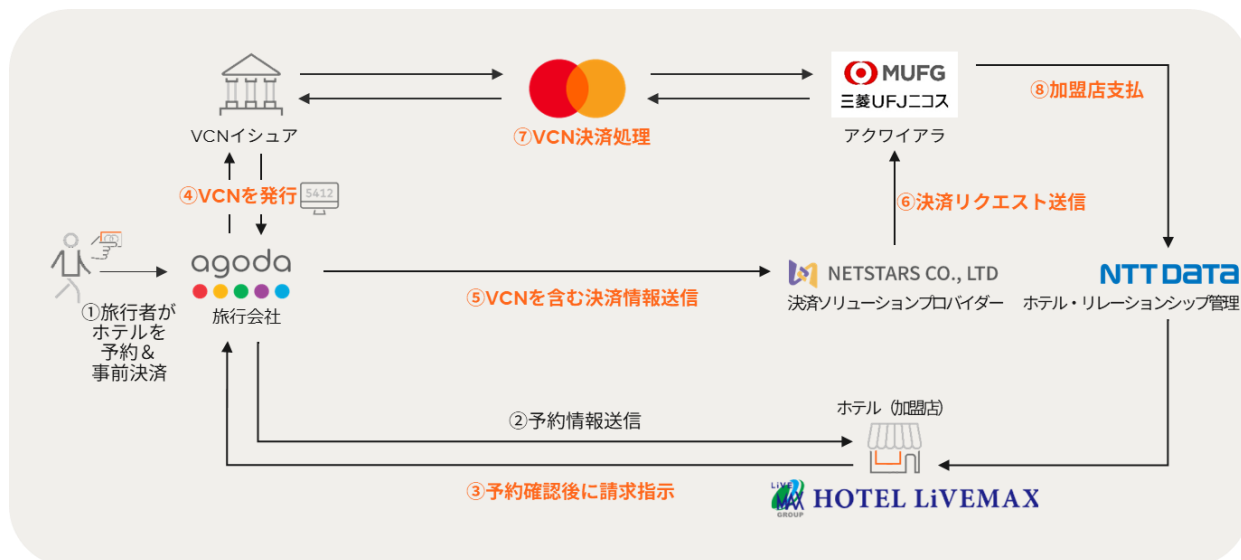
VCNイシュア

⑦VCN決済処理

MUFG
三菱UFJニコス
アクワイアラ

⑧加盟店支払

④VCNを発行

5412

⑥決済リクエスト送信

①旅行者がホテルを予約＆事前決済

agoda
旅行会社

⑤VCNを含む決済情報送信

NETSTARS CO., LTD
決済ソリューションプロバイダー

NTT DATA
ホテル・リレーションシップ管理

ホテル（加盟店）

②予約情報送信

③予約確認後に請求指示

LiVE MAX GROUP
HOTEL LiVEMAX